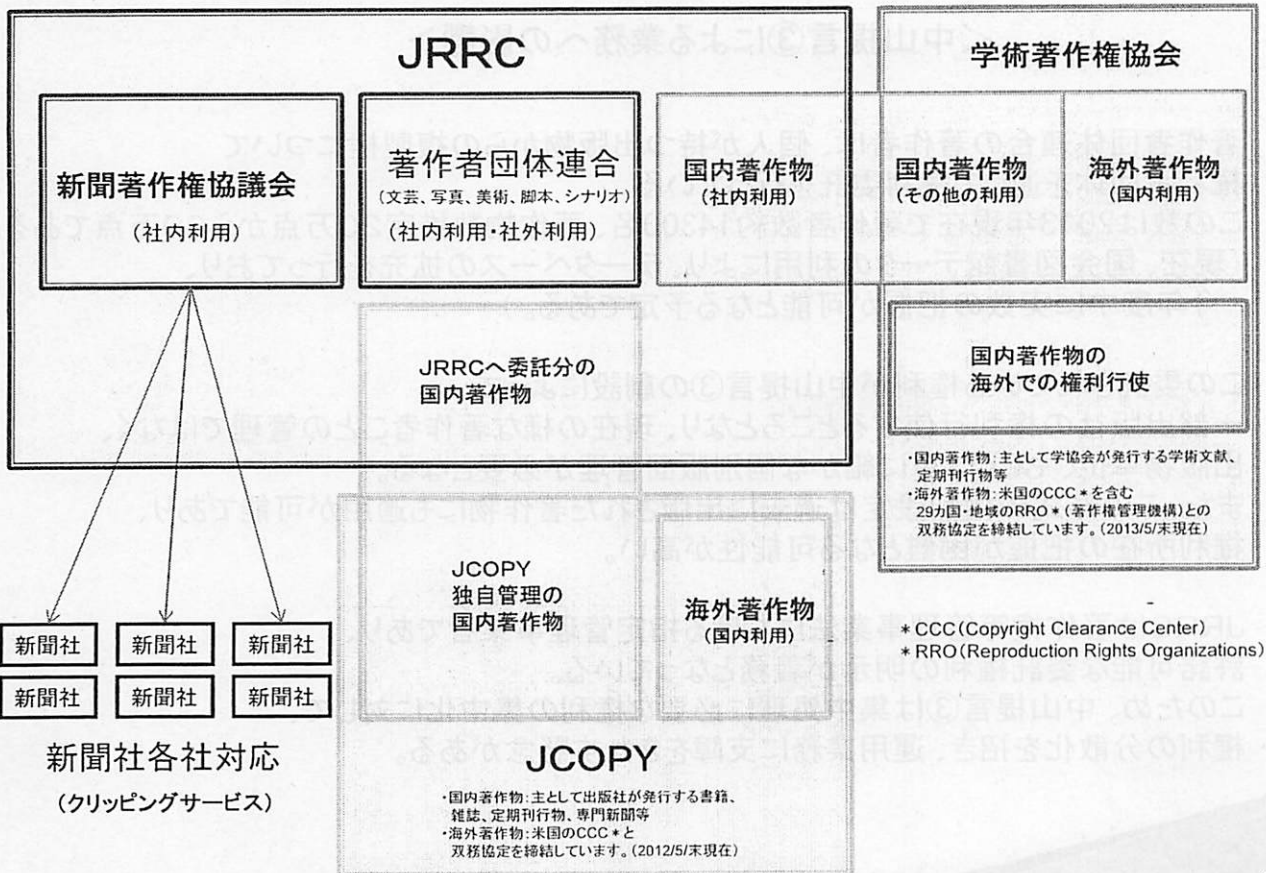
JRRC

新聞著作権協議会
（社内利用）

著作者団体連合
（文芸、写真、美術、脚本、シナリオ）
（社内利用・社外利用）

国内著作物
（社内利用）

学術著作権協会

国内著作物
（その他の利用）

海外著作物
（国内利用）

JRRCへ委託分の
国内著作物

国内著作物の
海外での権利行使

・国内著作物：主として学協会が発行する学術文献、定期刊行物等
・海外著作物：米国のCCC＊を含む29カ国・地域のRRO＊（著作権管理機構）との双務協定を締結しています。（2013/5/末現在）

JCOPY
独自管理の
国内著作物

海外著作物
（国内利用）

＊CCC（Copyright Clearance Center）
＊RRO（Reproduction Rights Organizations）

新聞社 新聞社 新聞社
新聞社 新聞社 新聞社

新聞社各社対応
（クリッピングサービス）

JCOPY

・国内著作物：主として出版社が発行する書籍、雑誌、定期刊行物、専門新聞等
・海外著作物：米国のCCC＊と双務協定を締結しています。（2012/5/末現在）